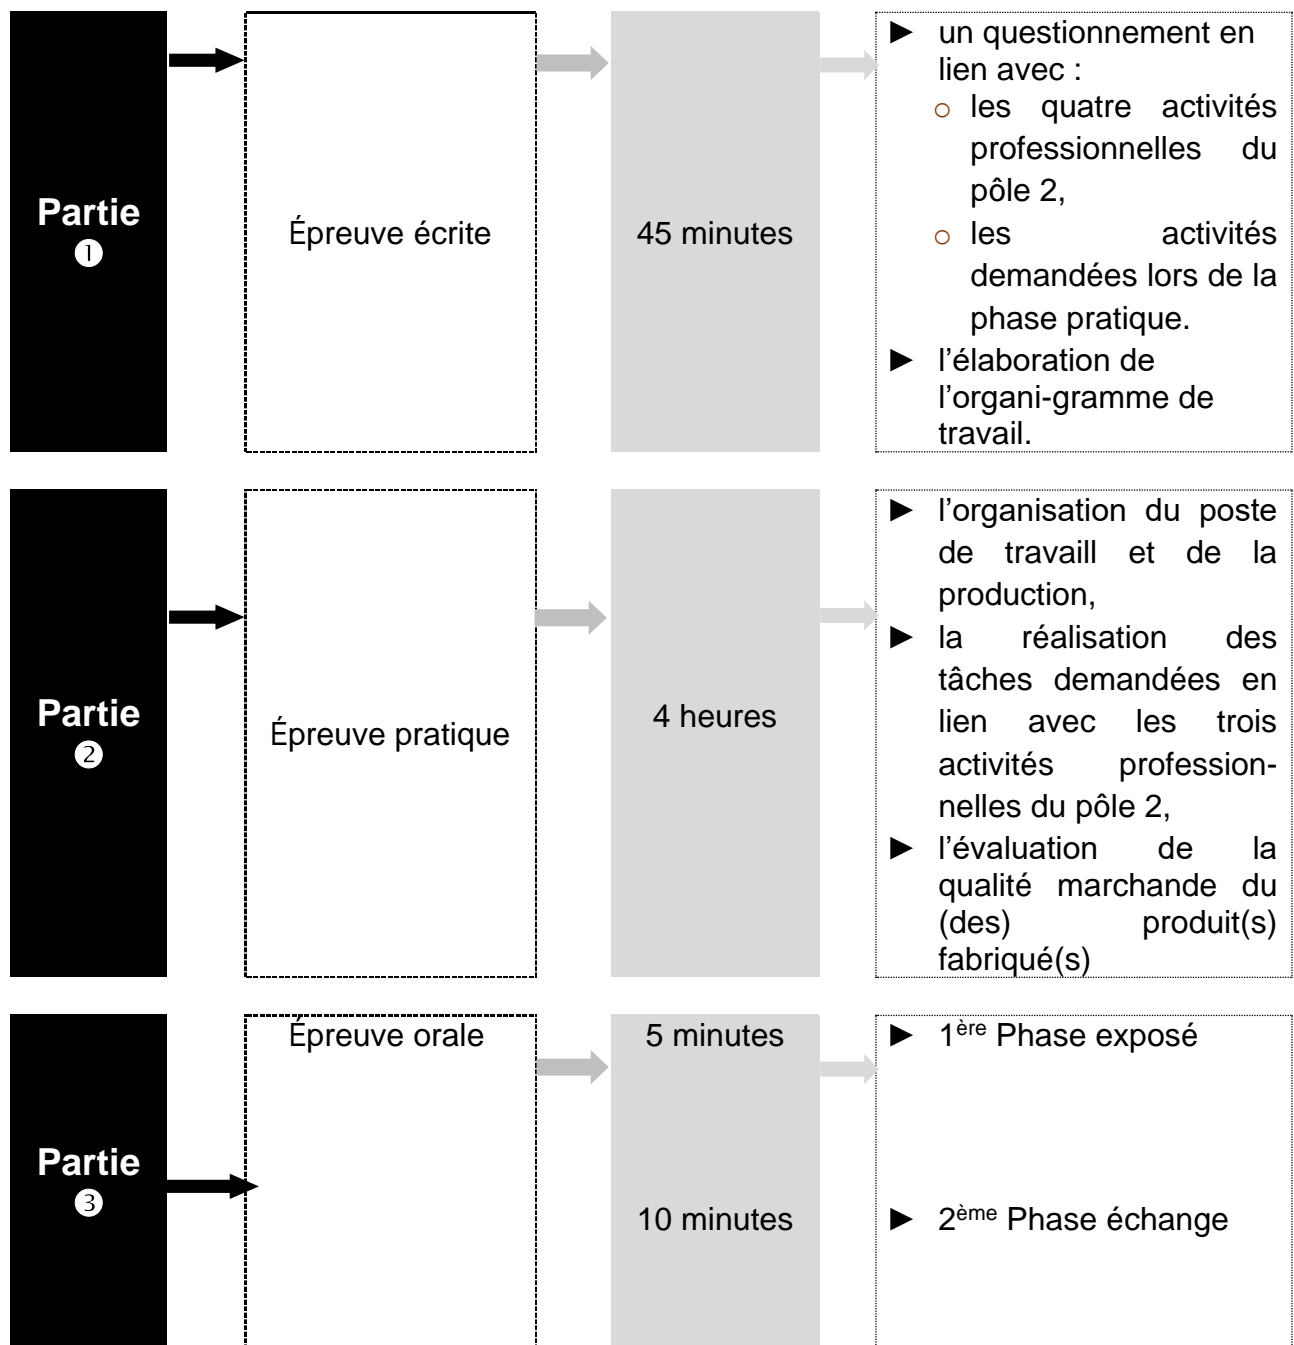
Partie ➊

Épreuve écrite

45 minutes

► un questionnement en lien avec :
○ les quatre activités professionnelles du pôle 2,
○ les activités demandées lors de la phase pratique.
► l'élaboration de l'organi-gramme de travail.

Partie ➋

Épreuve pratique

4 heures

► l'organisation du poste de travaill et de la production,
► la réalisation des tâches demandées en lien avec les trois activités professionnelles du pôle 2,
► l'évaluation de la qualité marchande du (des) produit(s) fabriqué(s)

Partie ➌

Épreuve orale

5 minutes

► 1$^{ère}$ Phase exposé

10 minutes

► 2$^{ème}$ Phase échange